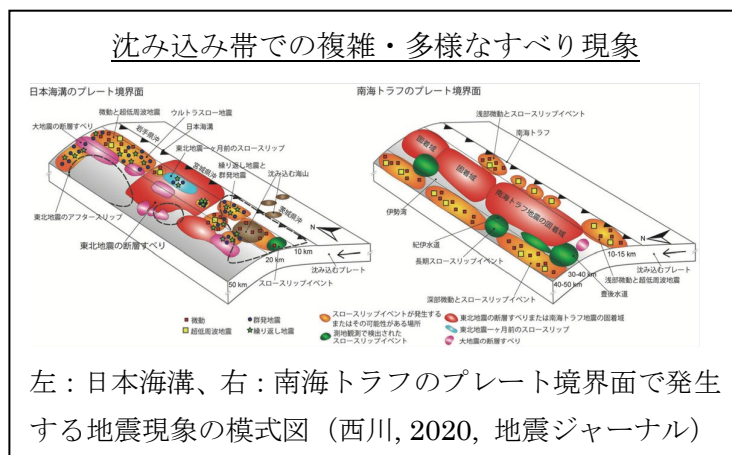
沈み込み帯での複雑・多様なすべり現象

日本海溝のプレート境界面

微動と超低周波地震
ウルトラスロー地震
大地震の断層すべり
岩手県沖
日本海溝
東北地震一ヶ月前のスロースリップ
宮城県沖
繰り返し地震と群発地震
沈み込む海山
東北地震のアフタースリップ
茨城県沖
東北地震の断層すべり
N
10 km
20 km
50 km
スロースリップイベント
沈み込むプレート

南海トラフのプレート境界面

浅部微動とスロースリップイベント
南海トラフ
固着域
固着域
伊勢湾
南海トラフ地震の固着域
N
紀伊水道
長期スロースリップイベント
10-15 km
沈み込むプレート
30-40 km
40-50 km
浅部微動と超低周波地震
豊後水道
深部微動とスロースリップイベント

■ 微動
■ 超低周波地震
● 群発地震
★ 繰り返し地震
スロースリップイベントが発生するまたはその可能性がある場所
測地観測で検出されたスロースリップイベント
東北地震の断層すべりまたは南海トラフ地震の固着域
東北地震一ヶ月前のスロースリップ
大地震の断層すべり

左：日本海溝、右：南海トラフのプレート境界面で発生する地震現象の模式図（西川, 2020, 地震ジャーナル）